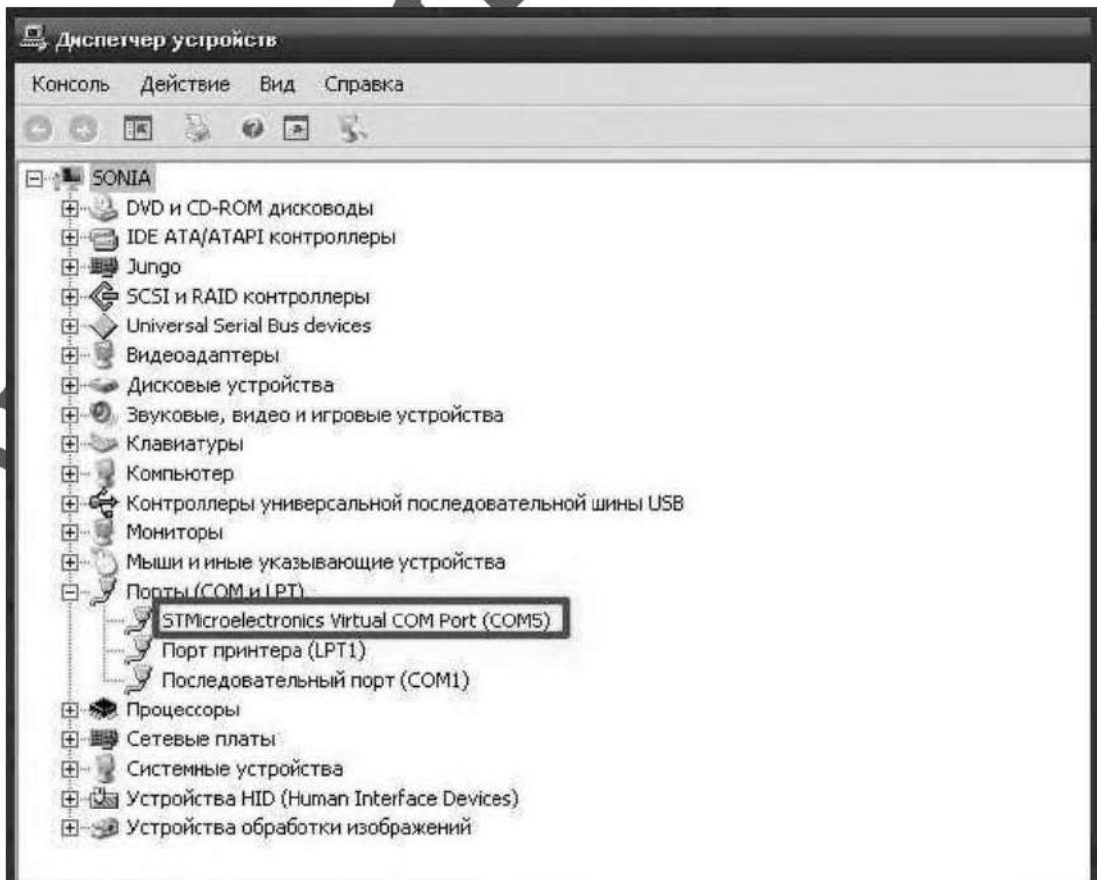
Диспетчер устройств

Консоль Действие Вид Справка

SONIA
DVD и CD-ROM дисководы
IDE ATA/ATAPI контроллеры
Jungo
SCSI и RAID контроллеры
Universal Serial Bus devices
Видеоадаптеры
Дисковые устройства
Звуковые, видео и игровые устройства
Клавиатуры
Компьютер
Контроллеры универсальной последовательной шины USB
Мониторы
Мыши и иные указывающие устройства
Порты (COM и LPT)
STMicroelectronics Virtual COM Port (COM5)
Порт принтера (LPT1)
Последовательный порт (COM1)
Процессоры
Сетевые платы
Системные устройства
Устройства HID (Human Interface Devices)
Устройства обработки изображений